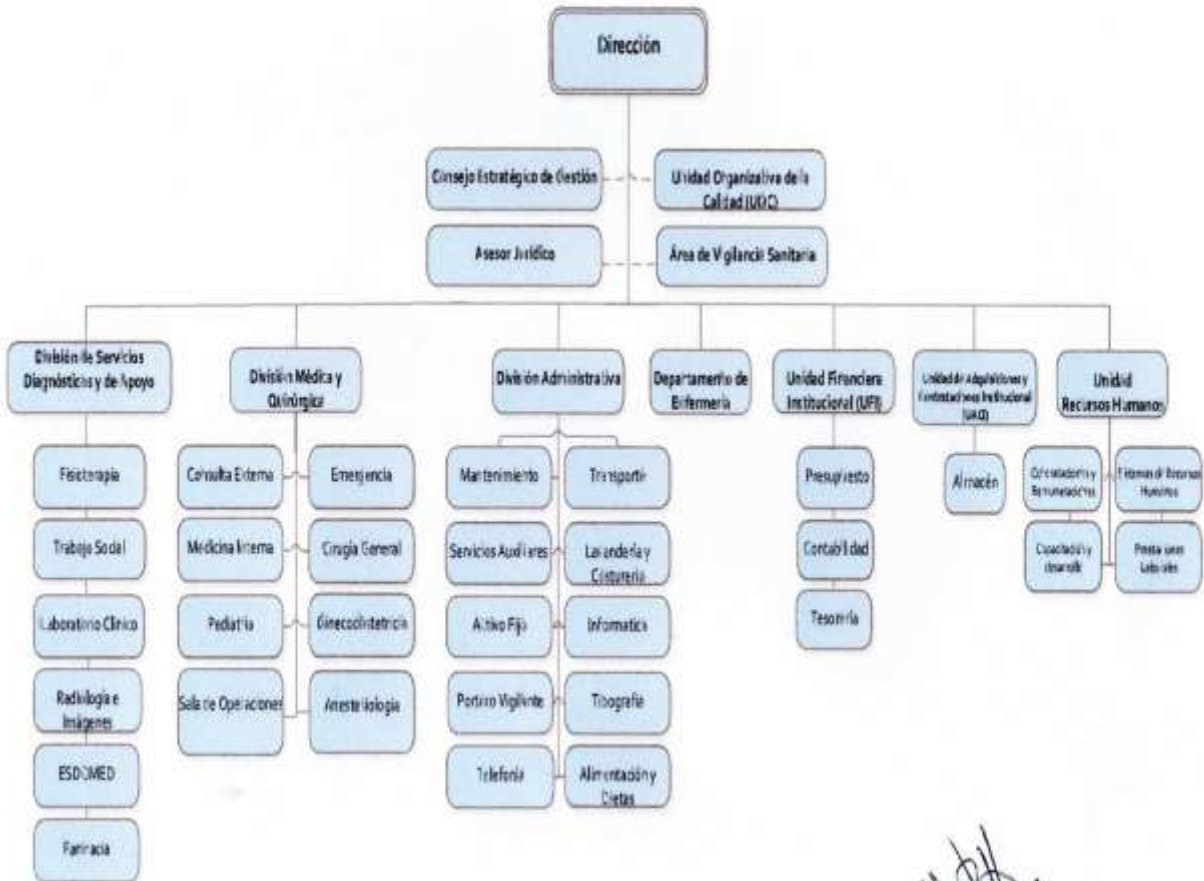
Dirección

Consejo Estratégico de Gestión

Unidad Organizativa de la Calidad (UOC)

Asesor Jurídico

Área de Vigilancia Sanitaria

División de Servicios Diagnósticos y de Apoyo

Fisioterapia

Trabajo Social

Laboratorio Clínico

Radiología e Imágenes

ESDOMED

Farmacia

División Médica y Quirúrgica

Consulta Externa

Emergencia

Medicina Interna

Cirugía General

Pediatría

Ginecobstetricia

Sala de Operaciones

Anestesiología

División Administrativa

Mantenimiento

Transporte

Servicios Auxiliares

Lavandería y Costurería

Activo Fijo

Informática

Portero Vigilante

Tipografía

Telefonía

Alimentación y Dietas

Departamento de Enfermería

Unidad Financiera Institucional (UFI)

Presupuesto

Contabilidad

Tesorería

Unidad de Adquisiciones y Contrataciones Institucional (UACI)

Almacén

Unidad Recursos Humanos

Contrataciones y Remuneraciones

Sistemas de Recursos Humanos

Capacitación y desarrollo

Prestaciones Laborales